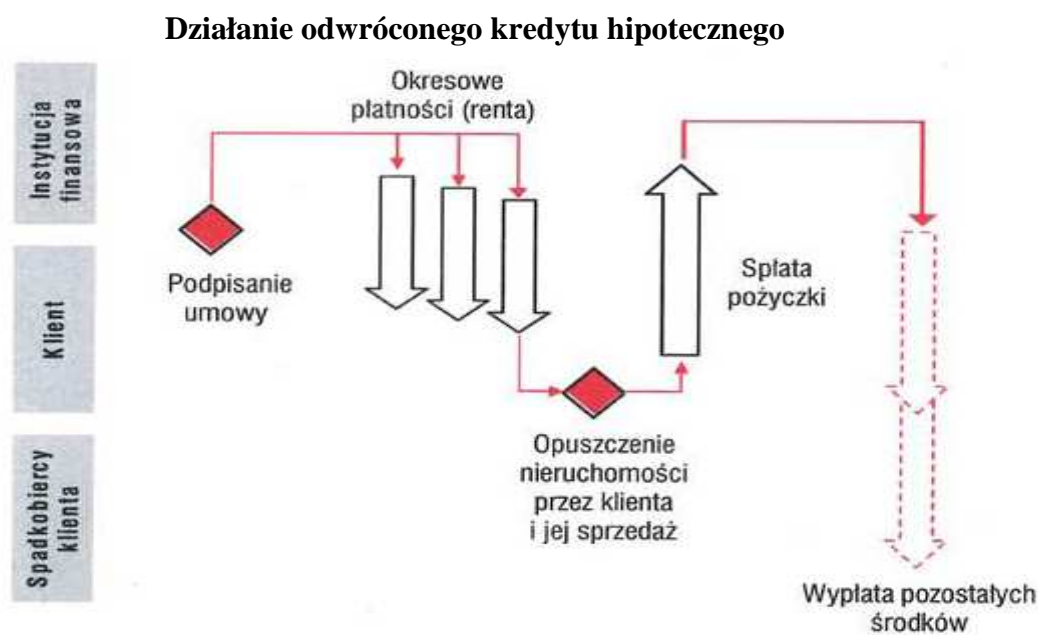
Działanie odwróconego kredytu hipotecznego

Instytucja finansowa

Klient

Spadkobiercy klienta

Okresowe płatności (renta)

Podpisanie umowy

Spłata pożyczki

Opuszczenie nieruchomości przez klienta i jej sprzedaż

Wypłata pozostałych środków